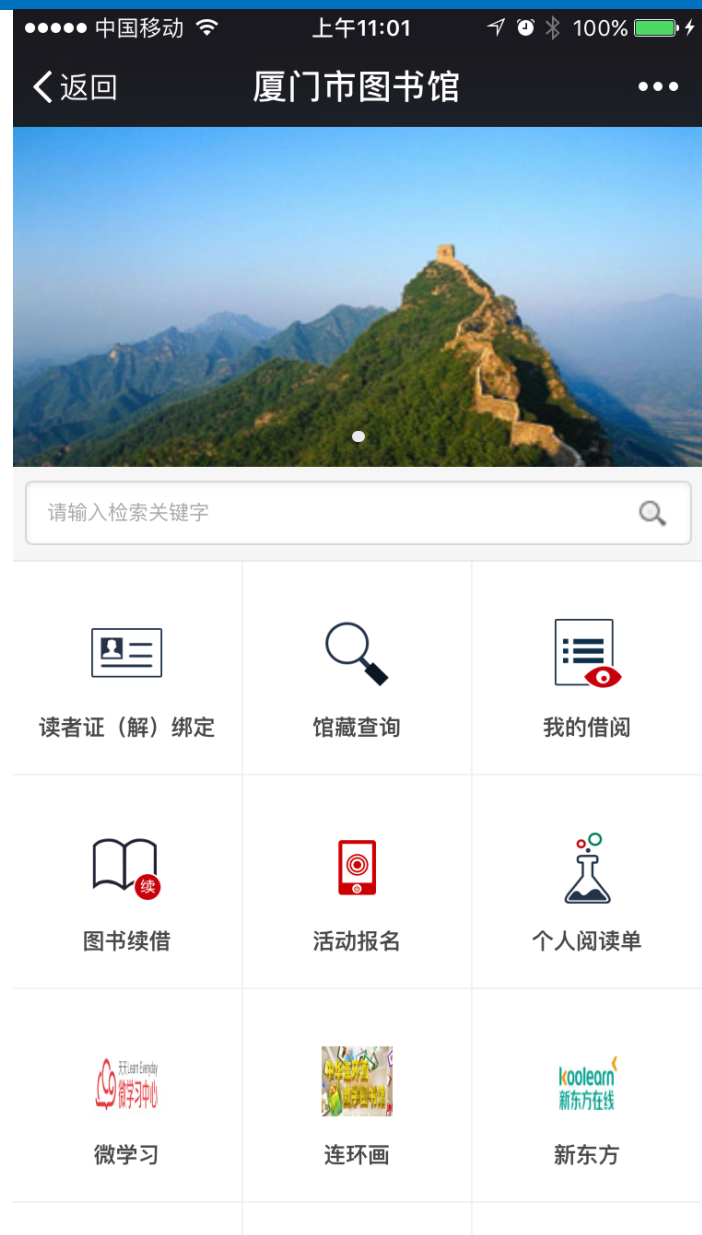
●●●●● 中国移动 上午11:01 100%

返回 厦门市图书馆 •••

请输入检索关键字

| | | |
|---|---|---|
| 读者证（解）绑定 | 馆藏查询 | 我的借阅 |
| 续 图书续借 | 活动报名 | 个人阅读单 |
| 天天Learn Everyday 微学习中心 微学习 | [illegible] 连环画 | koolearn 新东方在线 新东方 |